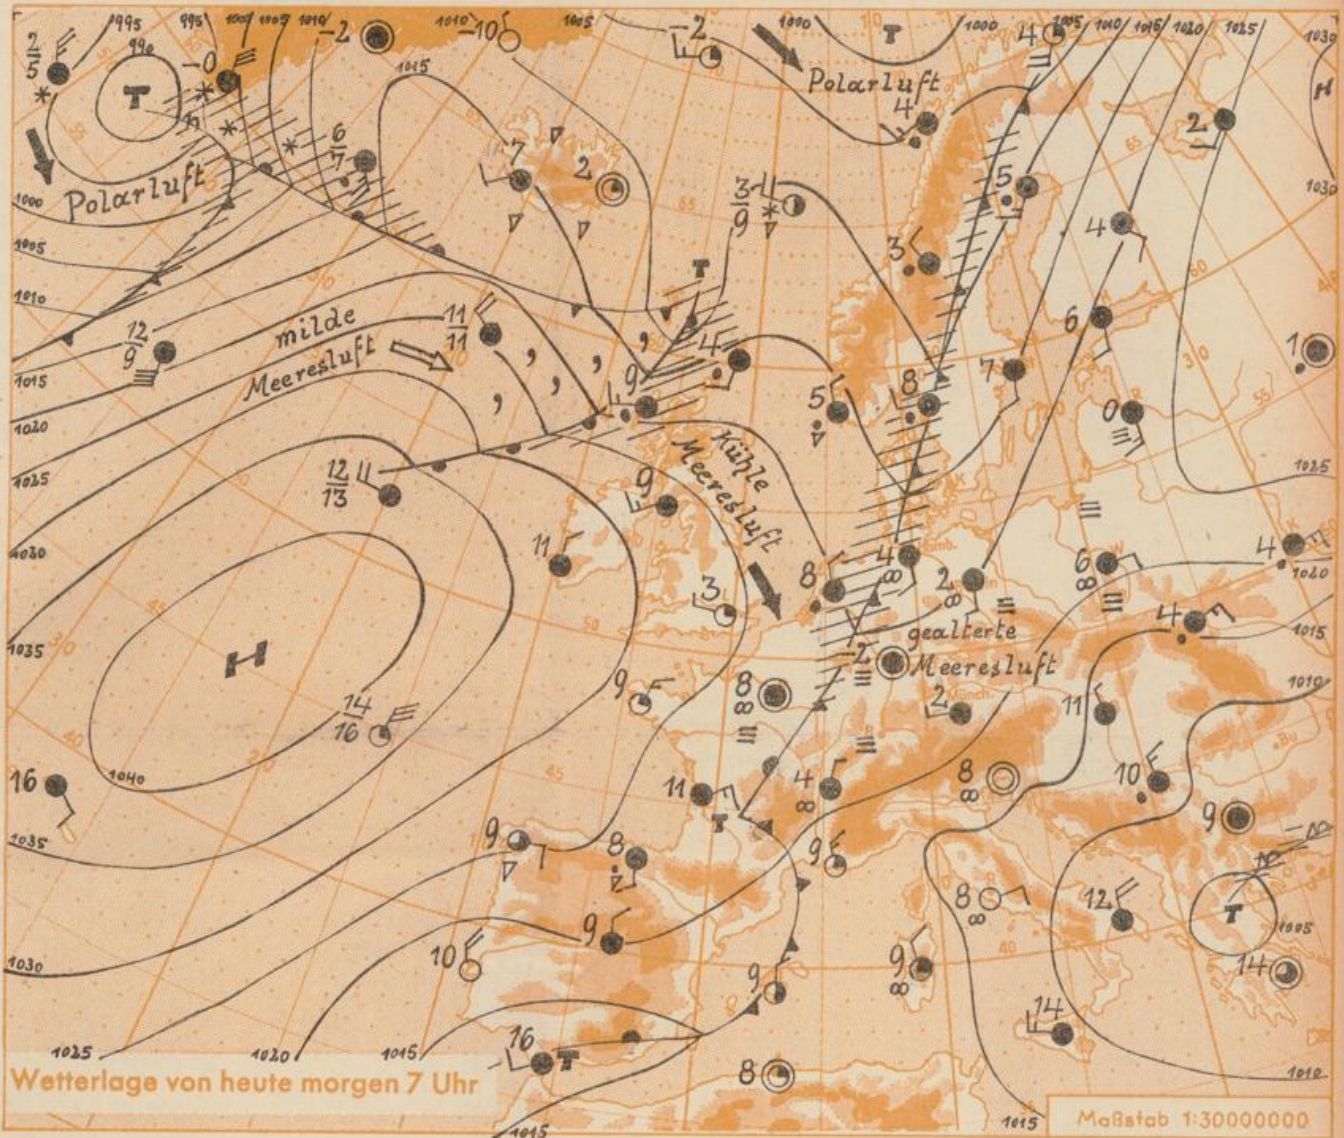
Polarluft

Polarluft

milde Meeresluft

kühle Meeresluft

gealterte Meeresluft

T

T

T

T

T

H

H

995 995 1000 1005 1010 1005 1000 1005 1010 1015 1020 1025 1030

990 1000 1005 1010 1015 1020 1025 1030 1035 1035 1040 1030 1025 1020 1015 1015 1030 1025 1020 1015 1010 1005 1015 1010

$\frac{2}{5}$ -0 -2 -10 -2 4 $\frac{6}{7}$ 7 2 $\frac{3}{9}$ 4 5 2 3 4 $\frac{12}{9}$ $\frac{11}{11}$ 4 9 5 8 7 6 1 0 $\frac{12}{13}$ 9 11 8 4 2 6 4 4 3 -2 9 8 2 11 $\frac{14}{16}$ 16 11 4 8 10 9 9 8 9 8 12 9 9 10 9 14 16 8 14

Wetterlage von heute morgen 7 Uhr

Maßstab 1:30000000